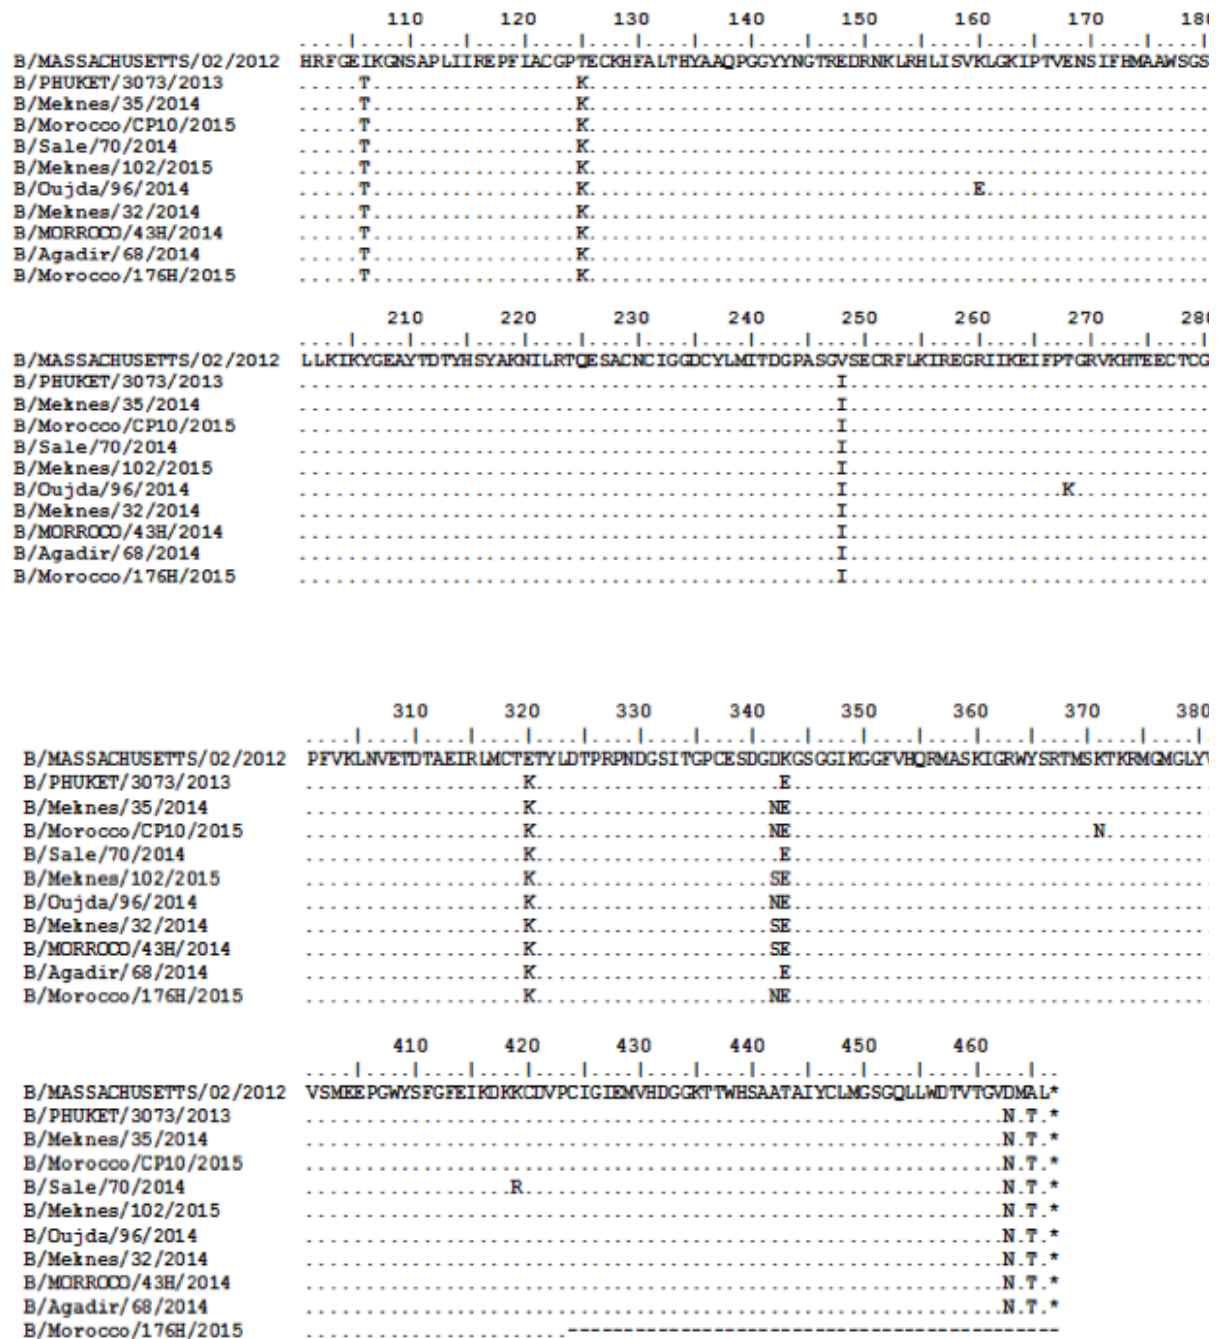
110 120 130 140 150 160 170 18

B/MASSACHUSETTS/02/2012 HRFGEIKGNSAPLIIREPFIACGPTECKHFALTHYAAQPGGYYNGTREDRNKLRHLISVKLGKIPTVENSIFHMAAWSGS
B/PHUKET/3073/2013 .....T..................K.......................................................
B/Meknes/35/2014 .....T..................K.......................................................
B/Morocco/CP10/2015 .....T..................K.......................................................
B/Sale/70/2014 .....T..................K.......................................................
B/Meknes/102/2015 .....T..................K.......................................................
B/Oujda/96/2014 .....T..................K...................................E...................
B/Meknes/32/2014 .....T..................K.......................................................
B/MORROCO/43H/2014 .....T..................K.......................................................
B/Agadir/68/2014 .....T..................K.......................................................
B/Morocco/176H/2015 .....T..................K.......................................................

210 220 230 240 250 260 270 28

B/MASSACHUSETTS/02/2012 LLKIKYGEAYTDTYHSYAKNILRTQESACNCIGGDCYLMITDGPASGVSECRFLKIREGRIIKEIFPTGRVKHTEECTCG
B/PHUKET/3073/2013 ........................................I.......................................
B/Meknes/35/2014 ........................................I.......................................
B/Morocco/CP10/2015 ........................................I.......................................
B/Sale/70/2014 ........................................I.......................................
B/Meknes/102/2015 ........................................I.......................................
B/Oujda/96/2014 ........................................I...................K...................
B/Meknes/32/2014 ........................................I.......................................
B/MORROCO/43H/2014 ........................................I.......................................
B/Agadir/68/2014 ........................................I.......................................
B/Morocco/176H/2015 ........................................I.......................................

310 320 330 340 350 360 370 380

B/MASSACHUSETTS/02/2012 PFVKLNVETDTAEIRLMCTETYLDTPRPNDGSITGPCESDGDKGSGGIKGGFVHQRMASKIGRWYSRTMSKTKRMGMGLY
B/PHUKET/3073/2013 ....................K....................E.......................................
B/Meknes/35/2014 ....................K...................NE.......................................
B/Morocco/CP10/2015 ....................K...................NE.....................................N.........
B/Sale/70/2014 ....................K....................E.......................................
B/Meknes/102/2015 ....................K...................SE.......................................
B/Oujda/96/2014 ....................K...................NE.......................................
B/Meknes/32/2014 ....................K...................SE.......................................
B/MORROCO/43H/2014 ....................K...................SE.......................................
B/Agadir/68/2014 ....................K....................E.......................................
B/Morocco/176H/2015 ....................K...................NE.......................................

410 420 430 440 450 460

B/MASSACHUSETTS/02/2012 VSMEEPGWYSFGFEIKDKKCDVPCIGIEMVHDGGKTTWHSAATAIYCLMGSGQLLWDTVTGVDMAL*
B/PHUKET/3073/2013 ............................................................N.T.*
B/Meknes/35/2014 ............................................................N.T.*
B/Morocco/CP10/2015 ............................................................N.T.*
B/Sale/70/2014 ....................R.......................................N.T.*
B/Meknes/102/2015 ............................................................N.T.*
B/Oujda/96/2014 ............................................................N.T.*
B/Meknes/32/2014 ............................................................N.T.*
B/MORROCO/43H/2014 ............................................................N.T.*
B/Agadir/68/2014 ............................................................N.T.*
B/Morocco/176H/2015 ......................-------------------------------------------